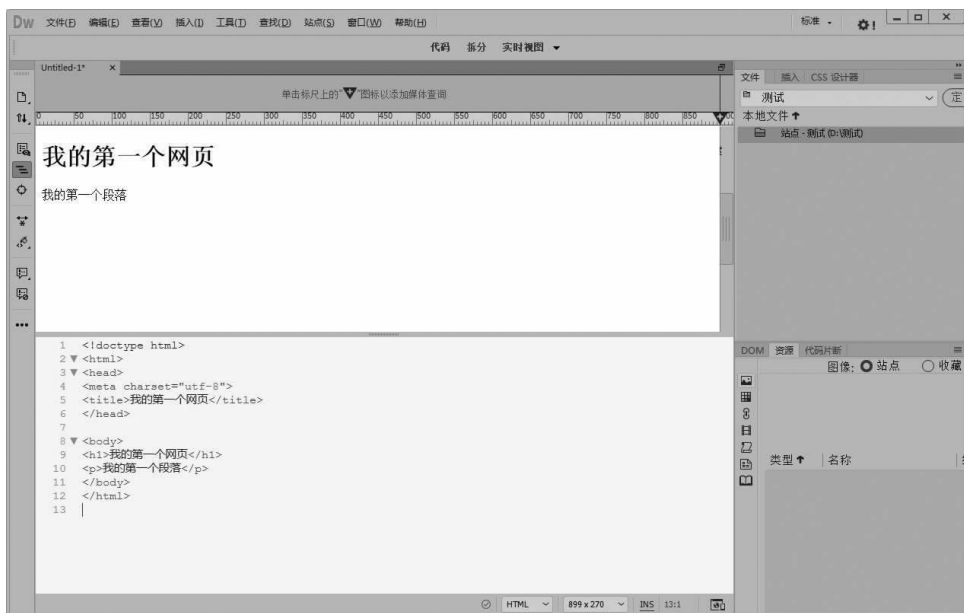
Dw 文件(F) 编辑(E) 查看(V) 插入(I) 工具(T) 查找(D) 站点(S) 窗口(W) 帮助(H)

标准 -

代码 拆分 实时视图 ▾

Untitled-1* ×

单击标尺上的"▼"图标以添加媒体查询

0 50 100 150 200 250 300 350 400 450 500 550 600 650 700 750 800 850

# 我的第一个网页

我的第一个段落

1 <!doctype html>
2 ▼ <html>
3 ▼ <head>
4 <meta charset="utf-8">
5 <title>我的第一个网页</title>
6 </head>
7
8 ▼ <body>
9 <h1>我的第一个网页</h1>
10 <p>我的第一个段落</p>
11 </body>
12 </html>
13

文件 插入 CSS 设计器

测试

定

本地文件 ↑

站点 - 测试 (D:\测试)

DOM 资源 代码片断

图像: 站点 收藏

类型 ↑ 名称

HTML 899 x 270 INS 13:1